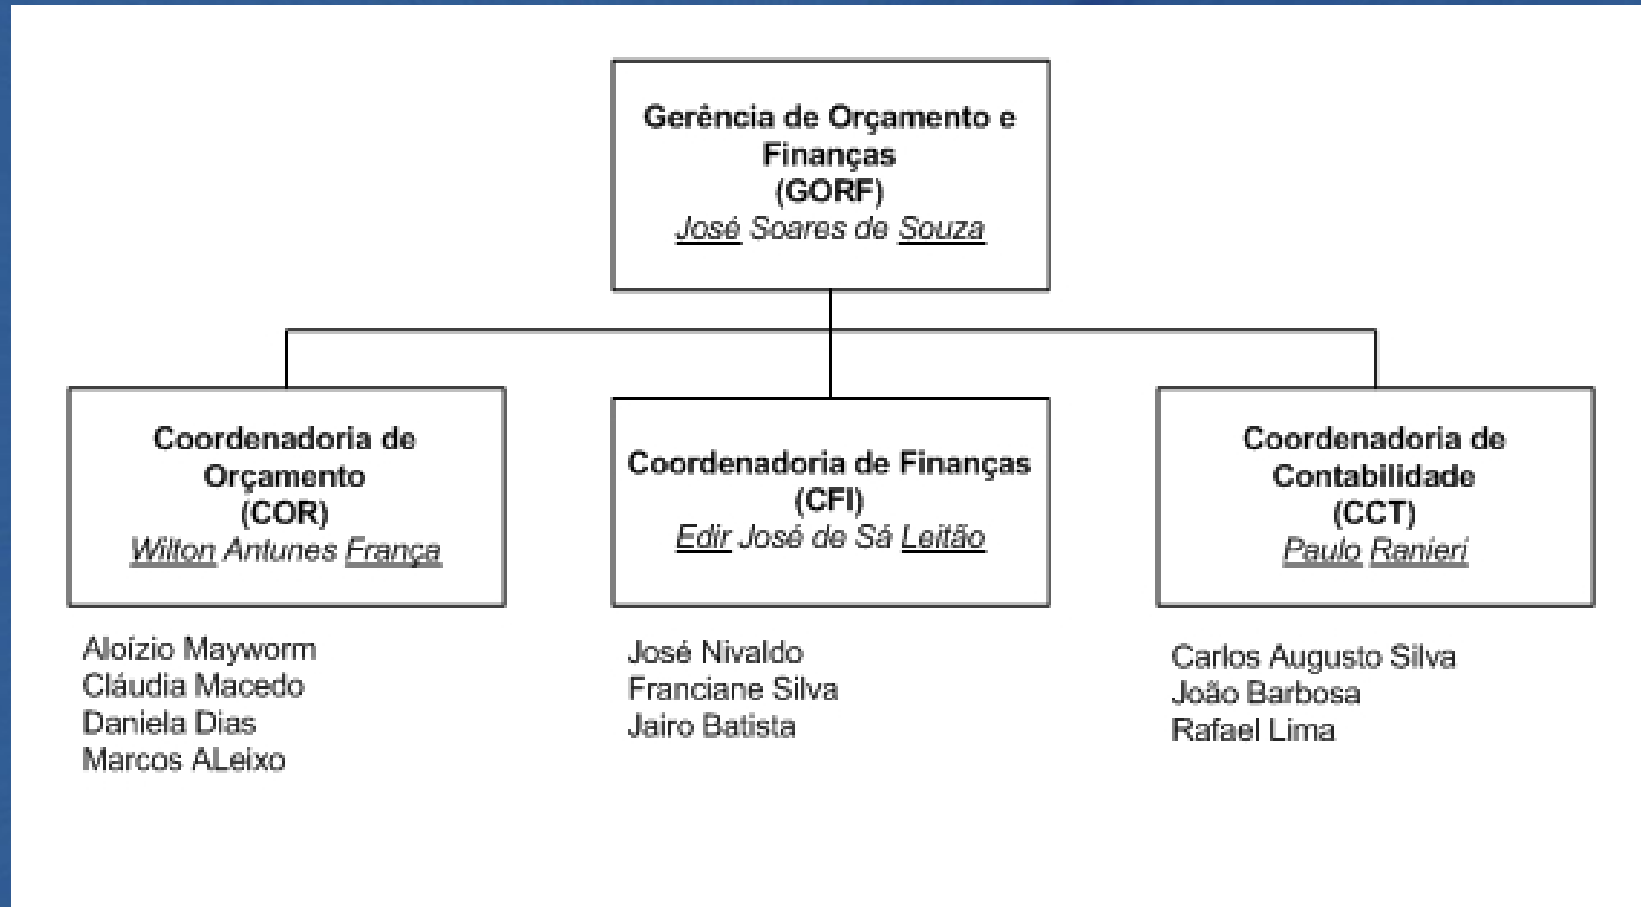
Gerência de Orçamento e Finanças
(GORF)
José Soares de Souza

Coordenadoria de Orçamento
(COR)
Wilton Antunes França

Aloízio Mayworm
Cláudia Macedo
Daniela Dias
Marcos ALeixo

Coordenadoria de Finanças
(CFI)
Edir José de Sá Leitão

José Nivaldo
Franciane Silva
Jairo Batista

Coordenadoria de Contabilidade
(CCT)
Paulo Ranieri

Carlos Augusto Silva
João Barbosa
Rafael Lima